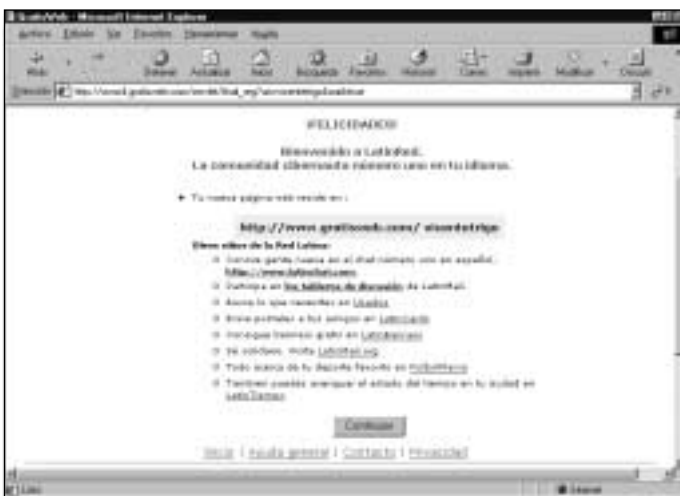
GratisWeb - Microsoft Internet Explorer
Archivo Edición Ver Favoritos Herramientas Ayuda
Atrás Detener Actualizar Inicio Búsqueda Favoritos Historial Canales Imprimir Modificar Discutir
Dirección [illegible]

¡FELICIDADES!

Bienvenido a LatinRed.
La comunidad cibernauta número uno en tu idioma.

Tu nueva página web reside en :

http://www.gratisweb.com/ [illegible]

Otros sitios de la Red Latina:
Conoce gente nueva en el chat número uno en español. http://www.latinchat.com
Participa en los tableros de discusión de LatinRed.
Busca lo que necesites en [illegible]
Envía postales a tus amigos en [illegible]
Consigue buzones gratis en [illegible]
Sé solidario. Visita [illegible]
Todo acerca de tu deporte favorito en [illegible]
También puedes averiguar el estado del tiempo en tu ciudad en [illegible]

Continuar

Inicio | Ayuda general | Contacto | Privacidad

Listo Internet